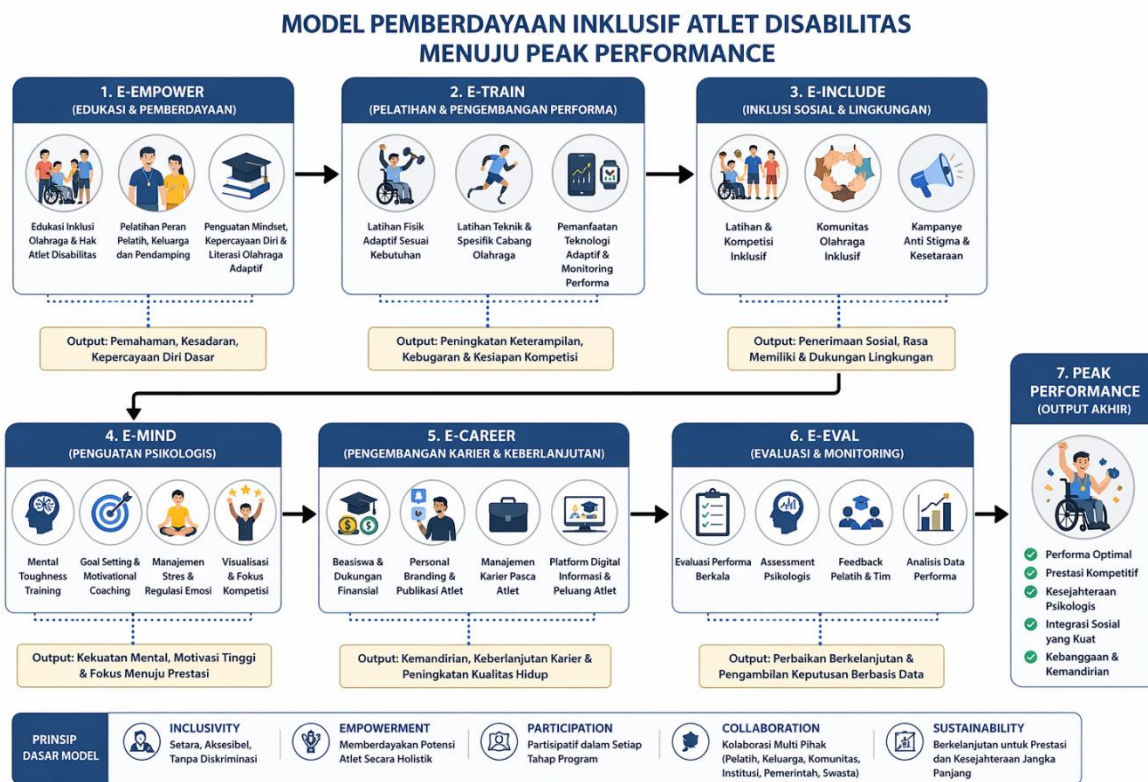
MODEL PEMBERDAYAAN INKLUSIF ATLET DISABILITAS MENUJU PEAK PERFORMANCE

1. E-EMPOWER
(EDUKASI & PEMBERDAYAAN)

Edukasi Inklusi Olahraga & Hak Atlet Disabilitas

Pelatihan Peran Pelatih, Keluarga dan Pendamping

Penguatan Mindset, Kepercayaan Diri & Literasi Olahraga Adaptif

Output: Pemahaman, Kesadaran, Kepercayaan Diri Dasar

2. E-TRAIN
(PELATIHAN & PENGEMBANGAN PERFORMA)

Latihan Fisik Adaptif Sesuai Kebutuhan

Latihan Teknik & Spesifik Cabang Olahraga

Pemanfaatan Teknologi Adaptif & Monitoring Performa

Output: Peningkatan Keterampilan, Kebugaran & Kesiapan Kompetisi

3. E-INCLUDE
(INKLUSI SOSIAL & LINGKUNGAN)

Latihan & Kompetisi Inklusif

Komunitas Olahraga Inklusif

Kampanye Anti Stigma & Kesetaraan

Output: Penerimaan Sosial, Rasa Memiliki & Dukungan Lingkungan

4. E-MIND
(PENGUATAN PSIKOLOGIS)

Mental Toughness Training

Goal Setting & Motivational Coaching

Manajemen Stres & Regulasi Emosi

Visualisasi & Fokus Kompetisi

Output: Kekuatan Mental, Motivasi Tinggi & Fokus Menuju Prestasi

5. E-CAREER
(PENGEMBANGAN KARIER & KEBERLANJUTAN)

Beasiswa & Dukungan Finansial

Personal Branding & Publikasi Atlet

Manajemen Karier Pasca Atlet

Platform Digital Informasi & Peluang Atlet

Output: Kemandirian, Keberlanjutan Karier & Peningkatan Kualitas Hidup

6. E-EVAL
(EVALUASI & MONITORING)

Evaluasi Performa Berkala

Assessment Psikologis

Feedback Pelatih & Tim

Analisis Data Performa

Output: Perbaikan Berkelanjutan & Pengambilan Keputusan Berbasis Data

7. PEAK PERFORMANCE
(OUTPUT AKHIR)

Performa Optimal
Prestasi Kompetitif
Kesejahteraan Psikologis
Integrasi Sosial yang Kuat
Kebanggaan & Kemandirian

PRINSIP DASAR MODEL

INCLUSIVITY
Setara, Aksesibel, Tanpa Diskriminasi

EMPOWERMENT
Memberdayakan Potensi Atlet Secara Holistik

PARTICIPATION
Partisipatif dalam Setiap Tahap Program

COLLABORATION
Kolaborasi Multi Pihak (Pelatih, Keluarga, Komunitas, Institusi, Pemerintah, Swasta)

SUSTAINABILITY
Berkelanjutan untuk Prestasi dan Kesejahteraan Jangka Panjang